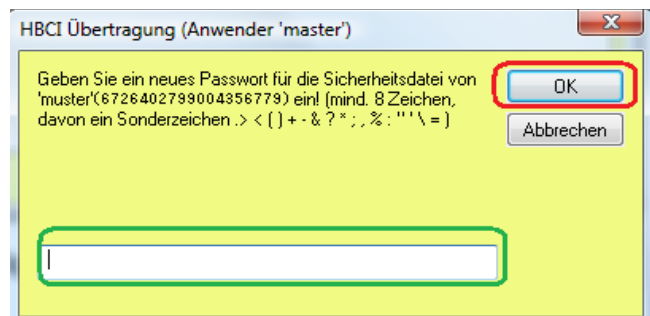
HBCI Übertragung (Anwender 'master')

Geben Sie ein neues Passwort für die Sicherheitsdatei von 'muster'(6726402799004356779) ein! (mind. 8 Zeichen, davon ein Sonderzeichen .> < ( ) + - & ? * ; , % : " ' \ = )

OK

Abbrechen